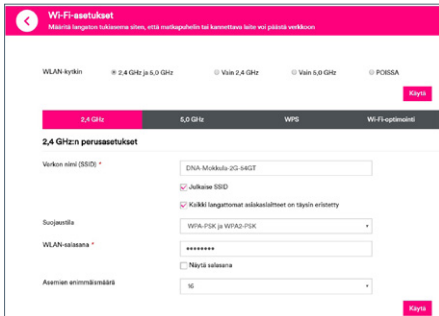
Wi-Fi-asetukset
Määritä langaton tukiasema siten, että matkapuhelin tai kannettava laite voi päästä verkkoon

WLAN-kytkin
2,4 GHz ja 5,0 GHz
Vain 2,4 GHz
Vain 5,0 GHz
POISSA
Käytä

2,4 GHz
5,0 GHz
WPS
Wi-Fi-optimointi

2,4 GHz:n perusasetukset

Verkon nimi (SSID) *
DNA-Mokkula-2G-64GT
Julkaise SSID
Kaikki langattomat asiakaslaitteet on täysin eristetty

Suojaustila
WPA-PSK ja WPA2-PSK

WLAN-salasana *
••••••••
Näytä salasana

Asemien enimmäismäärä
16

Käytä